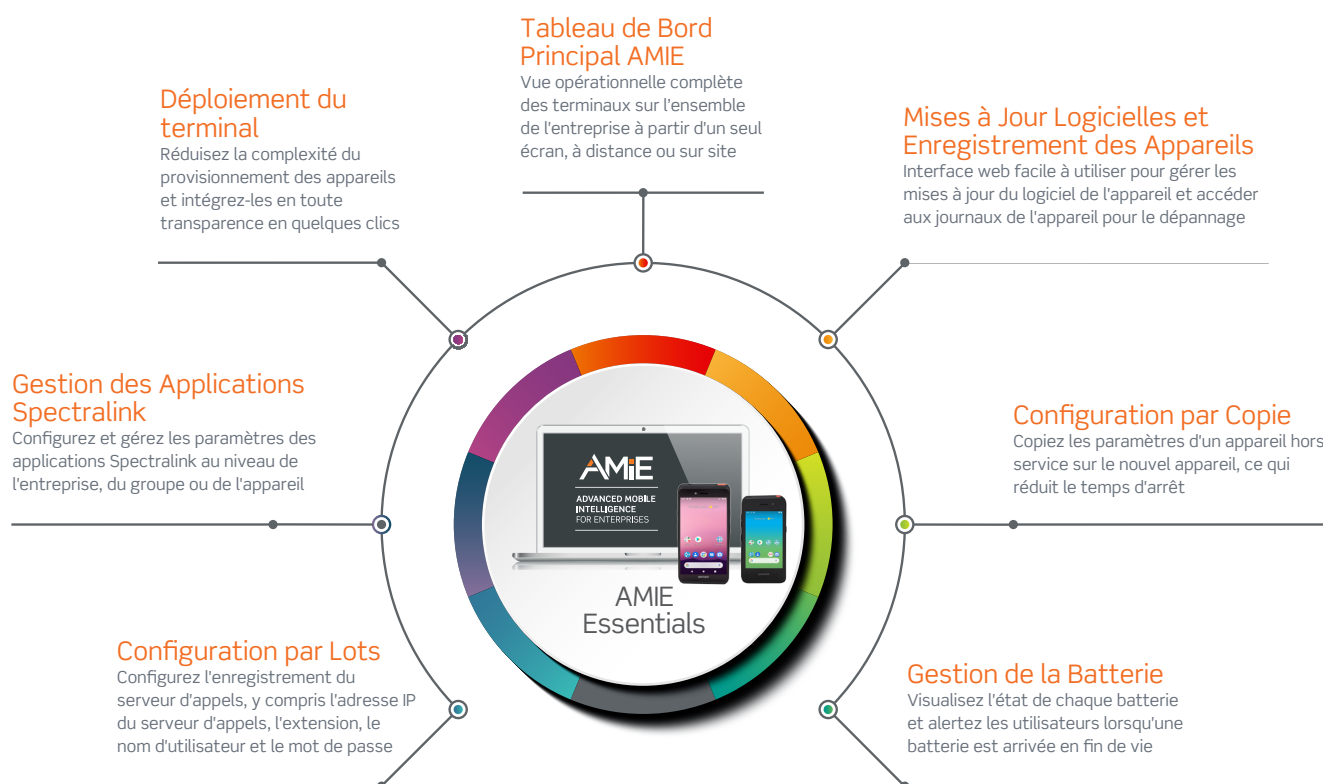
Tableau de Bord Principal AMIE
Vue opérationnelle complète des terminaux sur l'ensemble de l'entreprise à partir d'un seul écran, à distance ou sur site

Déploiement du terminal
Réduisez la complexité du provisionnement des appareils et intégrez-les en toute transparence en quelques clics

Mises à Jour Logicielles et Enregistrement des Appareils
Interface web facile à utiliser pour gérer les mises à jour du logiciel de l'appareil et accéder aux journaux de l'appareil pour le dépannage

Gestion des Applications Spectralink
Configurez et gérez les paramètres des applications Spectralink au niveau de l'entreprise, du groupe ou de l'appareil

Configuration par Copie
Copiez les paramètres d'un appareil hors service sur le nouvel appareil, ce qui réduit le temps d'arrêt

AMiE
ADVANCED MOBILE INTELLIGENCE FOR ENTERPRISES

AMIE Essentials

Configuration par Lots
Configurez l'enregistrement du serveur d'appels, y compris l'adresse IP du serveur d'appels, l'extension, le nom d'utilisateur et le mot de passe

Gestion de la Batterie
Visualisez l'état de chaque batterie et alertez les utilisateurs lorsqu'une batterie est arrivée en fin de vie